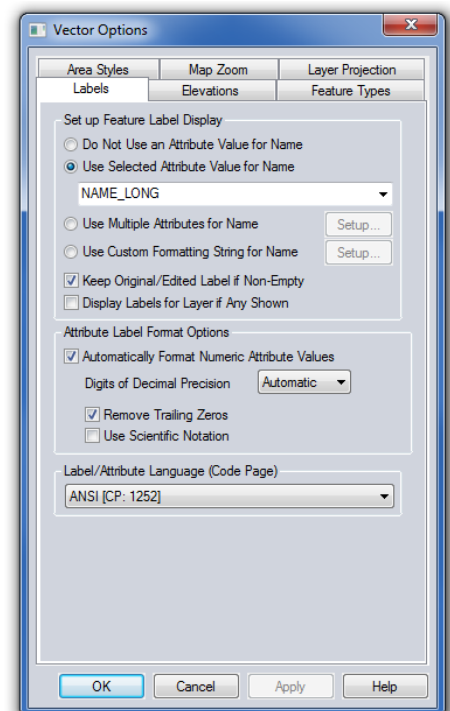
Vector Options

Area Styles
Map Zoom
Layer Projection
Labels
Elevations
Feature Types

Set up Feature Label Display
Do Not Use an Attribute Value for Name
Use Selected Attribute Value for Name
NAME_LONG
Use Multiple Attributes for Name
Setup...
Use Custom Formatting String for Name
Setup...
Keep Original/Edited Label if Non-Empty
Display Labels for Layer if Any Shown

Attribute Label Format Options
Automatically Format Numeric Attribute Values
Digits of Decimal Precision
Automatic
Remove Trailing Zeros
Use Scientific Notation

Label/Attribute Language (Code Page)
ANSI [CP: 1252]

OK
Cancel
Apply
Help